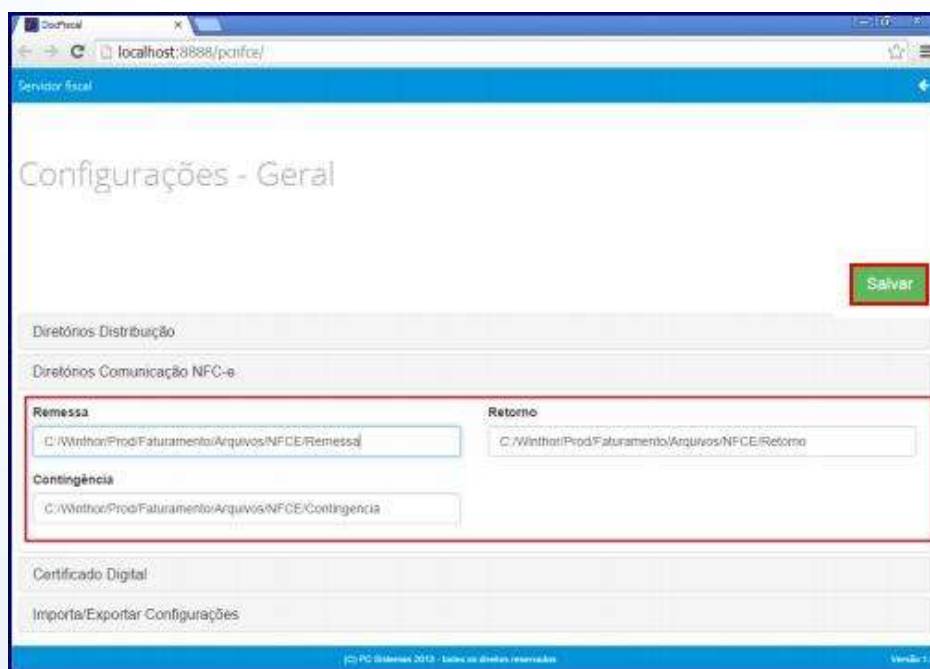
DocFiscal

localhost:8888/pcnfce/

Servidor fiscal

Configurações - Geral

Salvar

Diretórios Distribuição

Diretórios Comunicação NFC-e

Remessa

C:/Winthor/Prod/Faturamento/Arquivos/NFCE/Remessa

Retorno

C:/Winthor/Prod/Faturamento/Arquivos/NFCE/Retorno

Contingência

C:/Winthor/Prod/Faturamento/Arquivos/NFCE/Contingencia

Certificado Digital

Importa/Exportar Configurações

(C) PC Sistemas 2013 - todos os direitos reservados

Versão 1